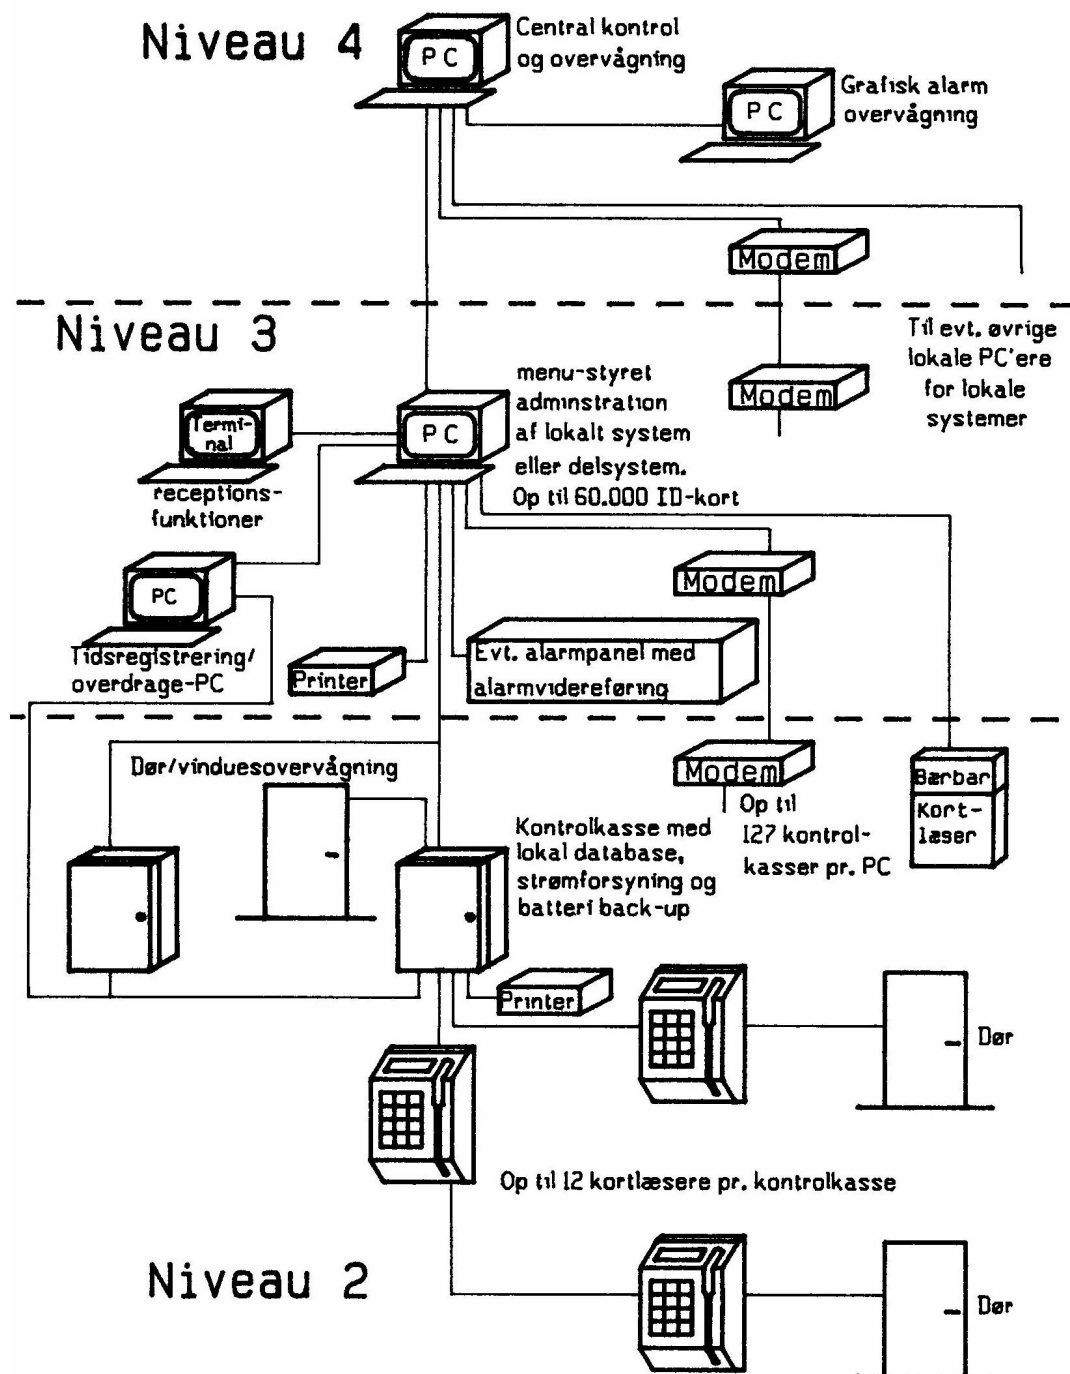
Niveau 4

PC

Central kontrol og overvågning

PC

Grafisk alarm overvågning

Modem

Niveau 3

Til evt. øvrige lokale PC'ere for lokale systemer

Modem

Terminal

PC

menu-styret adminstration af lokalt system eller delsystem. Op til 60.000 ID-kort

receptions-funktioner

Modem

PC

Tidsregistrering/ overdrage-PC

Printer

Evt. alarmpanel med alarmvidereføring

Dør/vinduesovervågning

Modem

Op til 127 kontrol-kasser pr. PC

Bærbar

Kort-læser

Kontrolkasse med lokal database, strømforsyning og batteri back-up

Printer

Dør

Op til 12 kortlæsere pr. kontrolkasse

Niveau 2

Dør